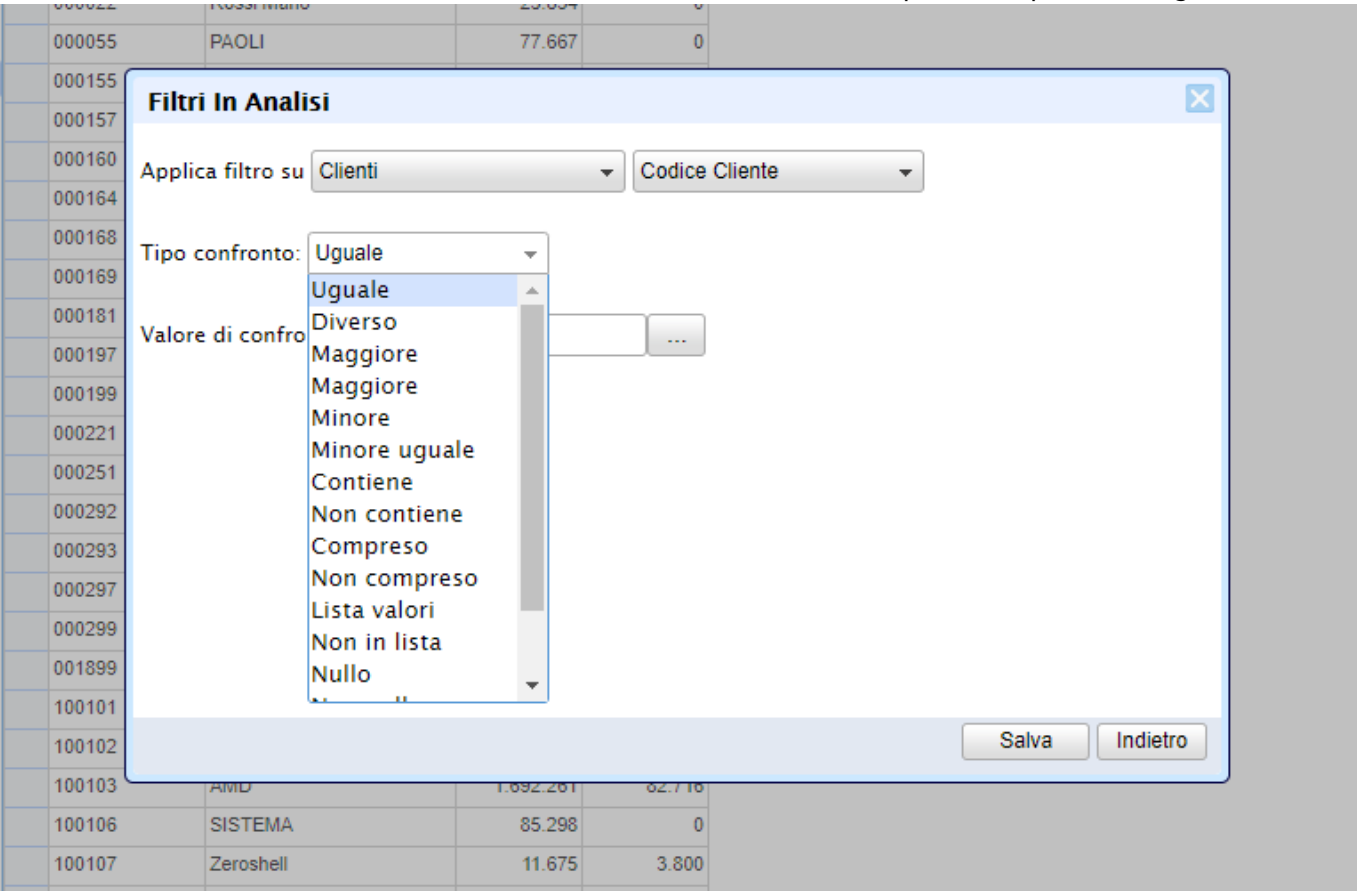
| | | | |
|---|---|---|---|
| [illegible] | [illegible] | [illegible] | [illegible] |
| 000055 | PAOLI | 77.667 | 0 |
| 000155 | | | |
| 000157 | | | |
| 000160 | | | |
| 000164 | | | |
| 000168 | | | |
| 000169 | | | |
| 000181 | | | |
| 000197 | | | |
| 000199 | | | |
| 000221 | | | |
| 000251 | | | |
| 000292 | | | |
| 000293 | | | |
| 000297 | | | |
| 000299 | | | |
| 001899 | | | |
| 100101 | | | |
| 100102 | | | |
| 100103 | AMD | 1.692.261 | 82.716 |
| 100106 | SISTEMA | 85.298 | 0 |
| 100107 | Zeroshell | 11.675 | 3.800 |

Filtri In Analisi

Applica filtro su Clienti Codice Cliente

Tipo confronto: Uguale

Uguale
Diverso
Maggiore
Maggiore
Minore
Minore uguale
Contiene
Non contiene
Compreso
Non compreso
Lista valori
Non in lista
Nullo
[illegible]

Valore di confro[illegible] ...

Salva Indietro